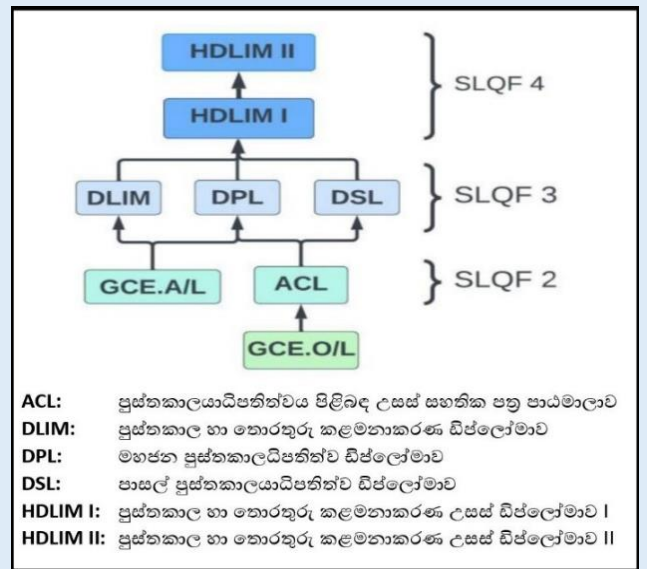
HDLIM II

HDLIM I

SLQF 4

DLIM

DPL

DSL

SLQF 3

GCE.A/L

ACL

SLQF 2

GCE.O/L

ACL: පුස්තකාලයාධිපතිත්වය පිළිබඳ උසස් සහතික පත්‍ර පාඨමාලාව
DLIM: පුස්තකාල හා තොරතුරු කළමනාකරණ ඩිප්ලෝමාව
DPL: මහජන පුස්තකාලධිපතිත්ව ඩිප්ලෝමාව
DSL: පාසල් පුස්තකාලයාධිපතිත්ව ඩිප්ලෝමාව
HDLIM I: පුස්තකාල හා තොරතුරු කළමනාකරණ උසස් ඩිප්ලෝමාව I
HDLIM II: පුස්තකාල හා තොරතුරු කළමනාකරණ උසස් ඩිප්ලෝමාව II